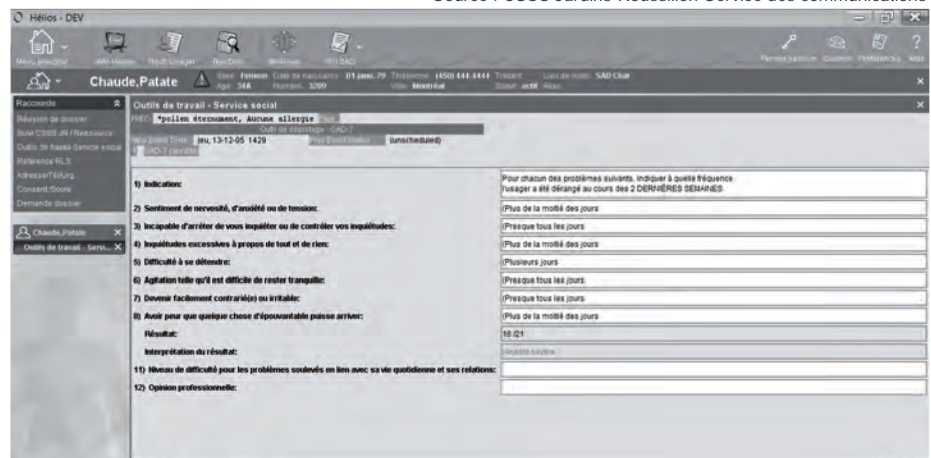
Source : CSSS Jardins-Roussillon Service des communications

Hélios - DEV

Menu principal | Info Usager | Rech Usager | Nov.Dos. | Webinar | INT SAD

Permissions | Courriel | Préférences | Aide

Chaude,Patate

Sexe: Femme Date de naissance: 01-janv.-79 Téléphone: (450) 444-4444 Traitant: Lieu de visite: SAD Chât
Age: 34A Numéro: 3209 Ville: Montréal Statut: actif Alias:

Raccourcis
Révision de dossier
Suivi CSSS JR / Ressource
Outils de travail-Service social
Référence RLS
Adresse/Tél/Urg
Consent/Score
Demande dossier

Chaude,Patate
Outils de travail - Servi...

Outils de travail - Service social

PREC: *pollen éternuement, Aucune allergie
Outil de dépistage : GAD-7
Next Event Time: jeu,13-12-05 1429 Prev Event Status: (unscheduled)
GAD-7 (anxiété)

1) Indication: | Pour chacun des problèmes suivants, indiquer à quelle fréquence l'usager a été dérangé au cours des 2 DERNIÈRES SEMAINES.
2) Sentiment de nervosité, d'anxiété ou de tension: | Plus de la moitié des jours
3) Incapable d'arrêter de vous inquiéter ou de contrôler vos inquiétudes: | Presque tous les jours
4) Inquiétudes excessives à propos de tout et de rien: | Plus de la moitié des jours
5) Difficulté à se détendre: | Plusieurs jours
6) Agitation telle qu'il est difficile de rester tranquille: | Presque tous les jours
7) Devenir facilement contrarié(e) ou irritable: | Presque tous les jours
8) Avoir peur que quelque chose d'épouvantable puisse arriver: | Plus de la moitié des jours
Résultat: | 18 /21
Interprétation du résultat: | Anxiété sévère
11) Niveau de difficulté pour les problèmes soulevés en lien avec sa vie quotidienne et ses relations:
12) Opinion professionnelle: